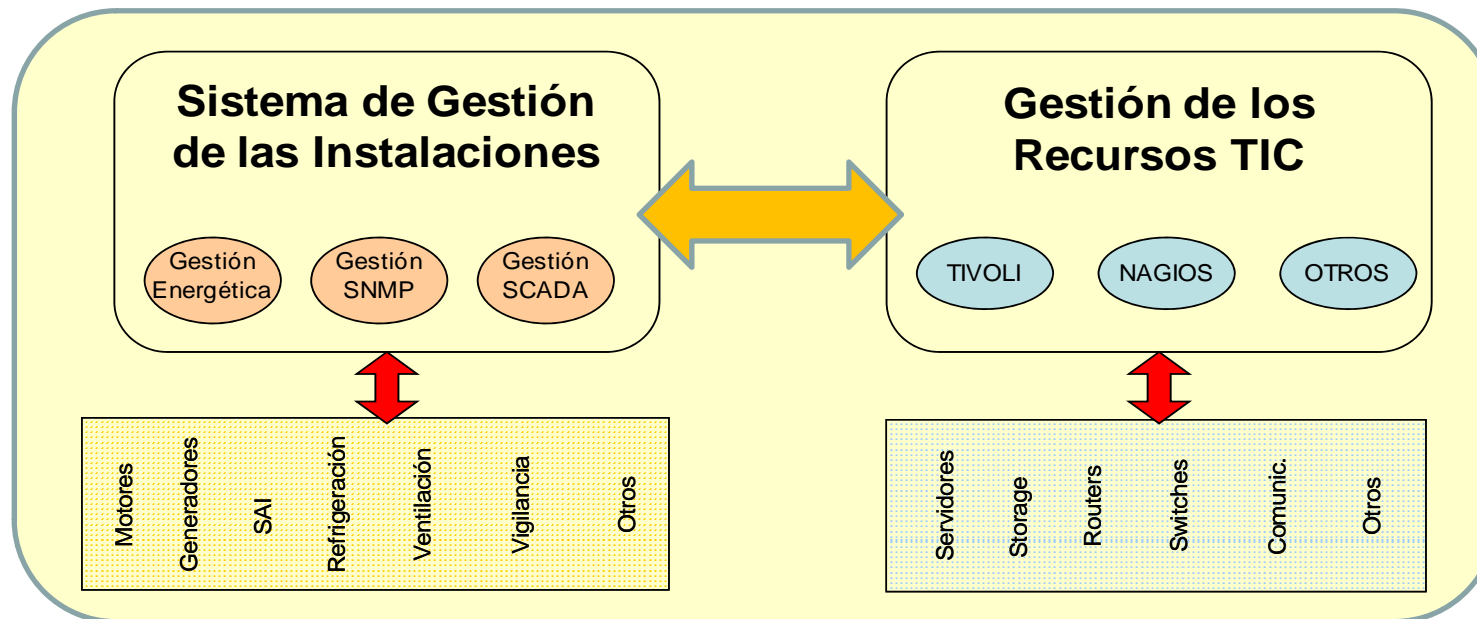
Sistema de Gestión de las Instalaciones

Gestión Energética

Gestión SNMP

Gestión SCADA

Gestión de los Recursos TIC

TIVOLI

NAGIOS

OTROS

Motores

Generadores

SAI

Refrigeración

Ventilación

Vigilancia

Otros

Servidores

Storage

Routers

Switches

Comunic.

Otros